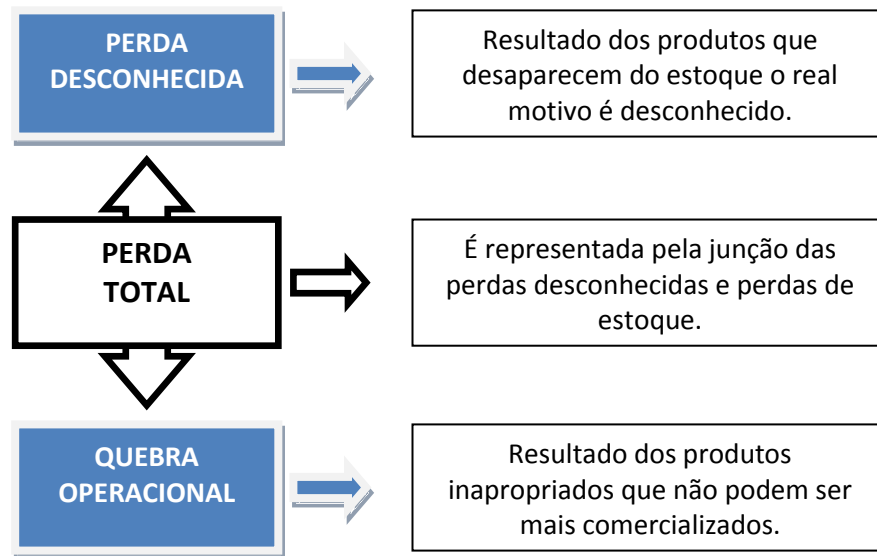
PERDA DESCONHECIDA

Resultado dos produtos que desaparecem do estoque o real motivo é desconhecido.

PERDA TOTAL

É representada pela junção das perdas desconhecidas e perdas de estoque.

QUEBRA OPERACIONAL

Resultado dos produtos inapropriados que não podem ser mais comercializados.